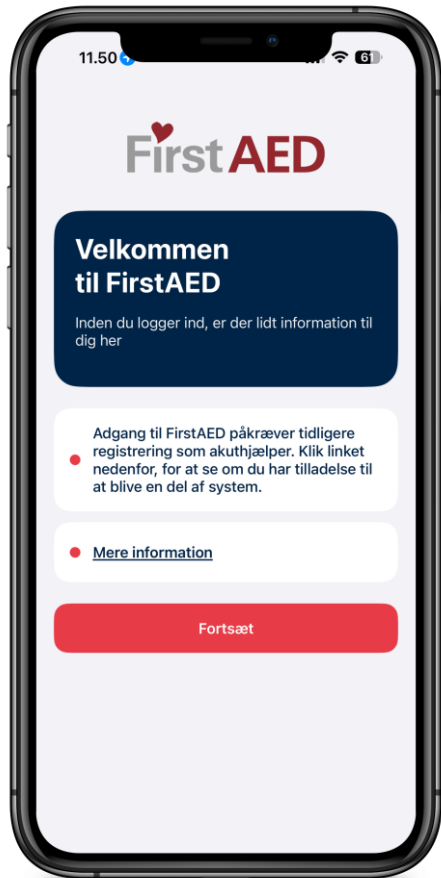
11.50 61

FirstAED

Velkommen til FirstAED

Inden du logger ind, er der lidt information til dig her

Adgang til FirstAED påkræver tidligere registrering som akuthjælper. Klik linket nedenfor, for at se om du har tilladelse til at blive en del af system.

Mere information

Fortsæt